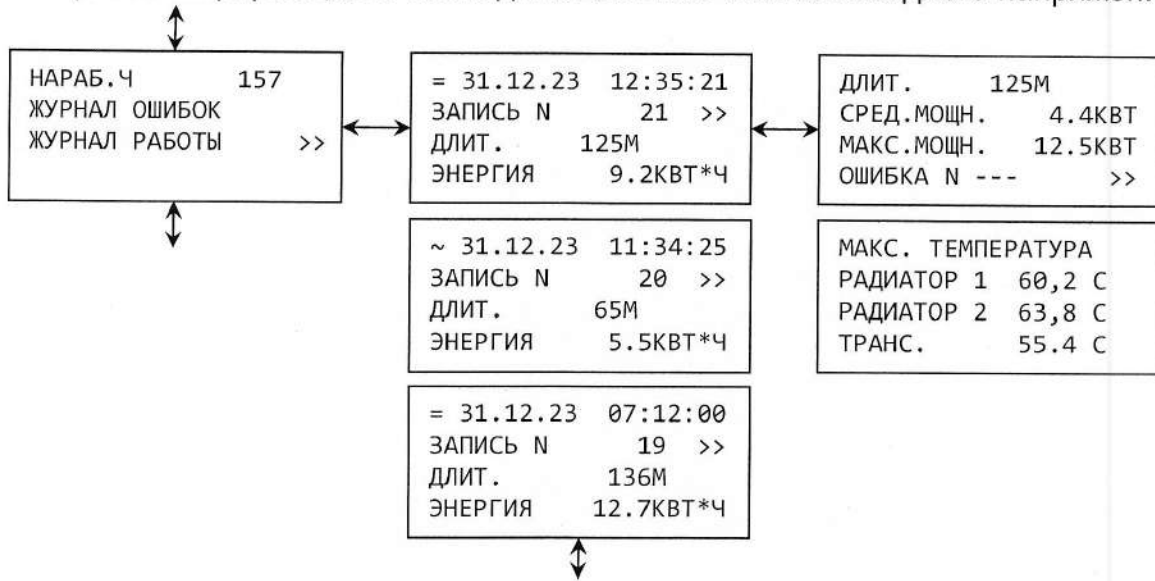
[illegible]

НАРАБ.Ч 157
ЖУРНАЛ ОШИБОК
ЖУРНАЛ РАБОТЫ >>

= 31.12.23 12:35:21
ЗАПИСЬ N 21 >>
ДЛИТ. 125М
ЭНЕРГИЯ 9.2КВТ*Ч

ДЛИТ. 125М
СРЕД.МОЩН. 4.4КВТ
МАКС.МОЩН. 12.5КВТ
ОШИБКА N --- >>

~ 31.12.23 11:34:25
ЗАПИСЬ N 20 >>
ДЛИТ. 65М
ЭНЕРГИЯ 5.5КВТ*Ч

МАКС. ТЕМПЕРАТУРА
РАДИАТОР 1 60,2 С
РАДИАТОР 2 63,8 С
ТРАНС. 55.4 С

= 31.12.23 07:12:00
ЗАПИСЬ N 19 >>
ДЛИТ. 136М
ЭНЕРГИЯ 12.7КВТ*Ч